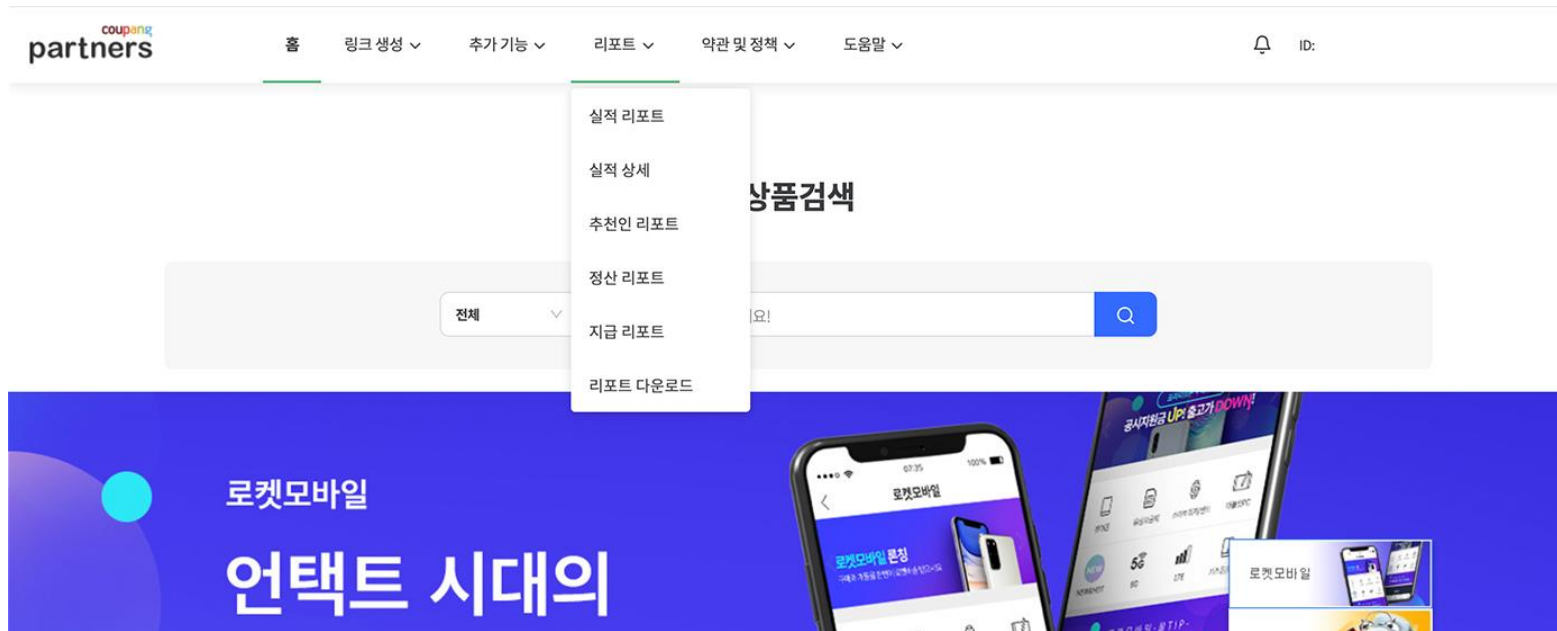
coupang
partners

홈 링크 생성 추가 기능 리포트 약관 및 정책 도움말

ID:

실적 리포트
실적 상세
추천인 리포트
정산 리포트
지급 리포트
리포트 다운로드

상품검색

전체

요!

공시지원금 UP! 출고가 DOWN!

07:35
100%
로켓모바일
로켓모바일 론칭

5G
LTE

로켓모바일

로켓모바일

언택트 시대의